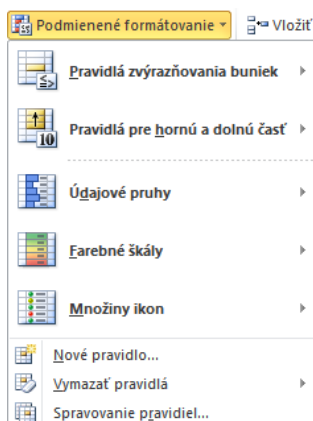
Podmienené formátovanie ▾   Vložiť

Pravidlá zvýrazňovania buniek ▸

Pravidlá pre hornú a dolnú časť ▸

Údajové pruhy ▸

Farebné škály ▸

Množiny ikon ▸

Nové pravidlo...

Vymazať pravidlá ▸

Spravovanie pravidiel...